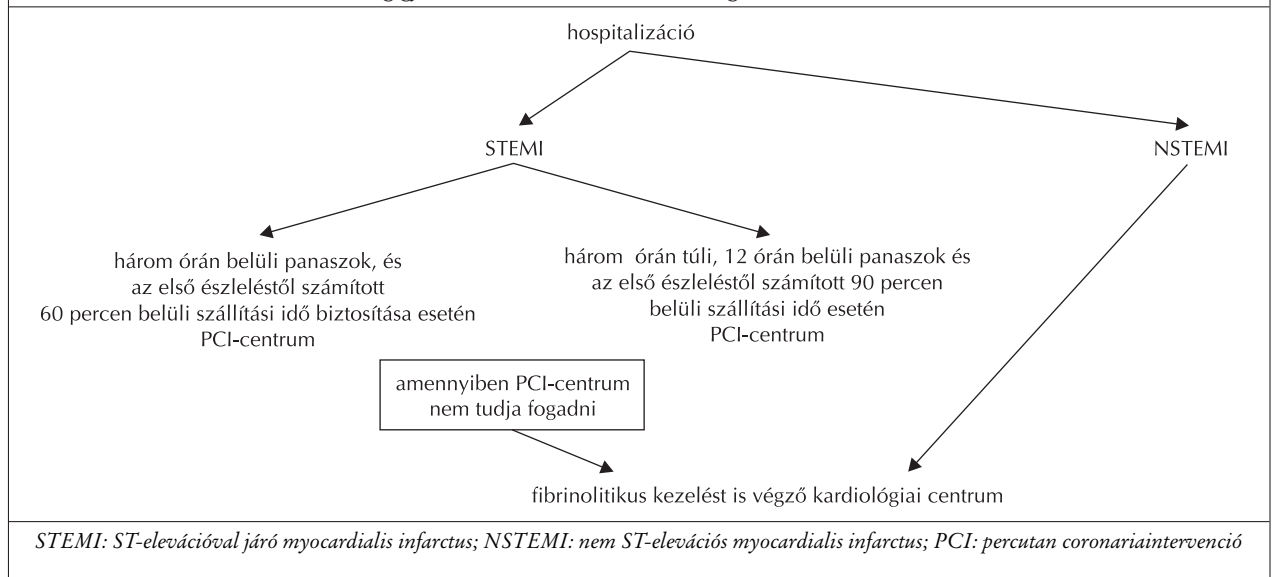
hospitalizáció

STEMI

NSTEMI

három órán belüli panaszok, és az első észleléstől számított 60 percen belüli szállítási idő biztosítása esetén PCI-centrum

három órán túli, 12 órán belüli panaszok és az első észleléstől számított 90 percen belüli szállítási idő esetén PCI-centrum

amennyiben PCI-centrum nem tudja fogadni

fibrinolitikus kezelést is végző kardiológiai centrum

STEMI: ST-elevációval járó myocardialis infarctus; NSTEMI: nem ST-elevációs myocardialis infarctus; PCI: percutan coronariaintervenció